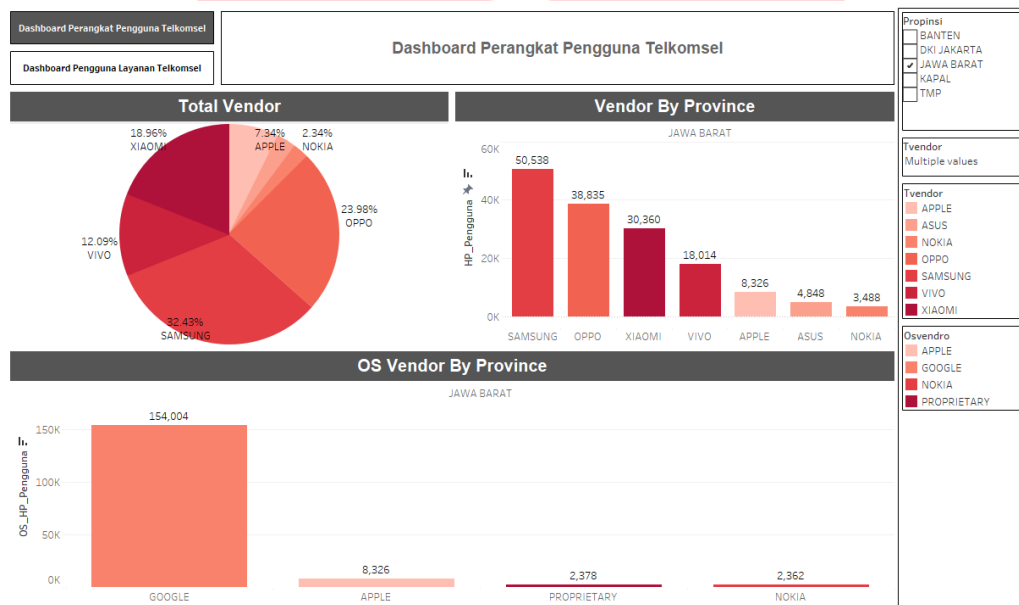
Dashboard Perangkat Pengguna Telkomsel

Dashboard Pengguna Layanan Telkomsel

Dashboard Perangkat Pengguna Telkomsel

Propinsi
BANTEN
DKI JAKARTA
✔ JAWA BARAT
KAPAL
TMP

Total Vendor

18.96%
XIAOMI
7.34%
APPLE
2.34%
NOKIA
23.98%
OPPO
12.09%
VIVO
32.43%
SAMSUNG

Vendor By Province

JAWA BARAT

HP_Pengguna

| | SAMSUNG | OPPO | XIAOMI | VIVO | APPLE | ASUS | NOKIA |
|---|---|---|---|---|---|---|---|
| HP_Pengguna | 50,538 | 38,835 | 30,360 | 18,014 | 8,326 | 4,848 | 3,488 |

60K
40K
20K
0K

Tvendor
Multiple values

Tvendor
APPLE
ASUS
NOKIA
OPPO
SAMSUNG
VIVO
XIAOMI

Osvendro
APPLE
GOOGLE
NOKIA
PROPRIETARY

OS Vendor By Province

JAWA BARAT

OS_HP_Pengguna

| | GOOGLE | APPLE | PROPRIETARY | NOKIA |
|---|---|---|---|---|
| OS_HP_Pengguna | 154,004 | 8,326 | 2,378 | 2,362 |

150K
100K
50K
0K